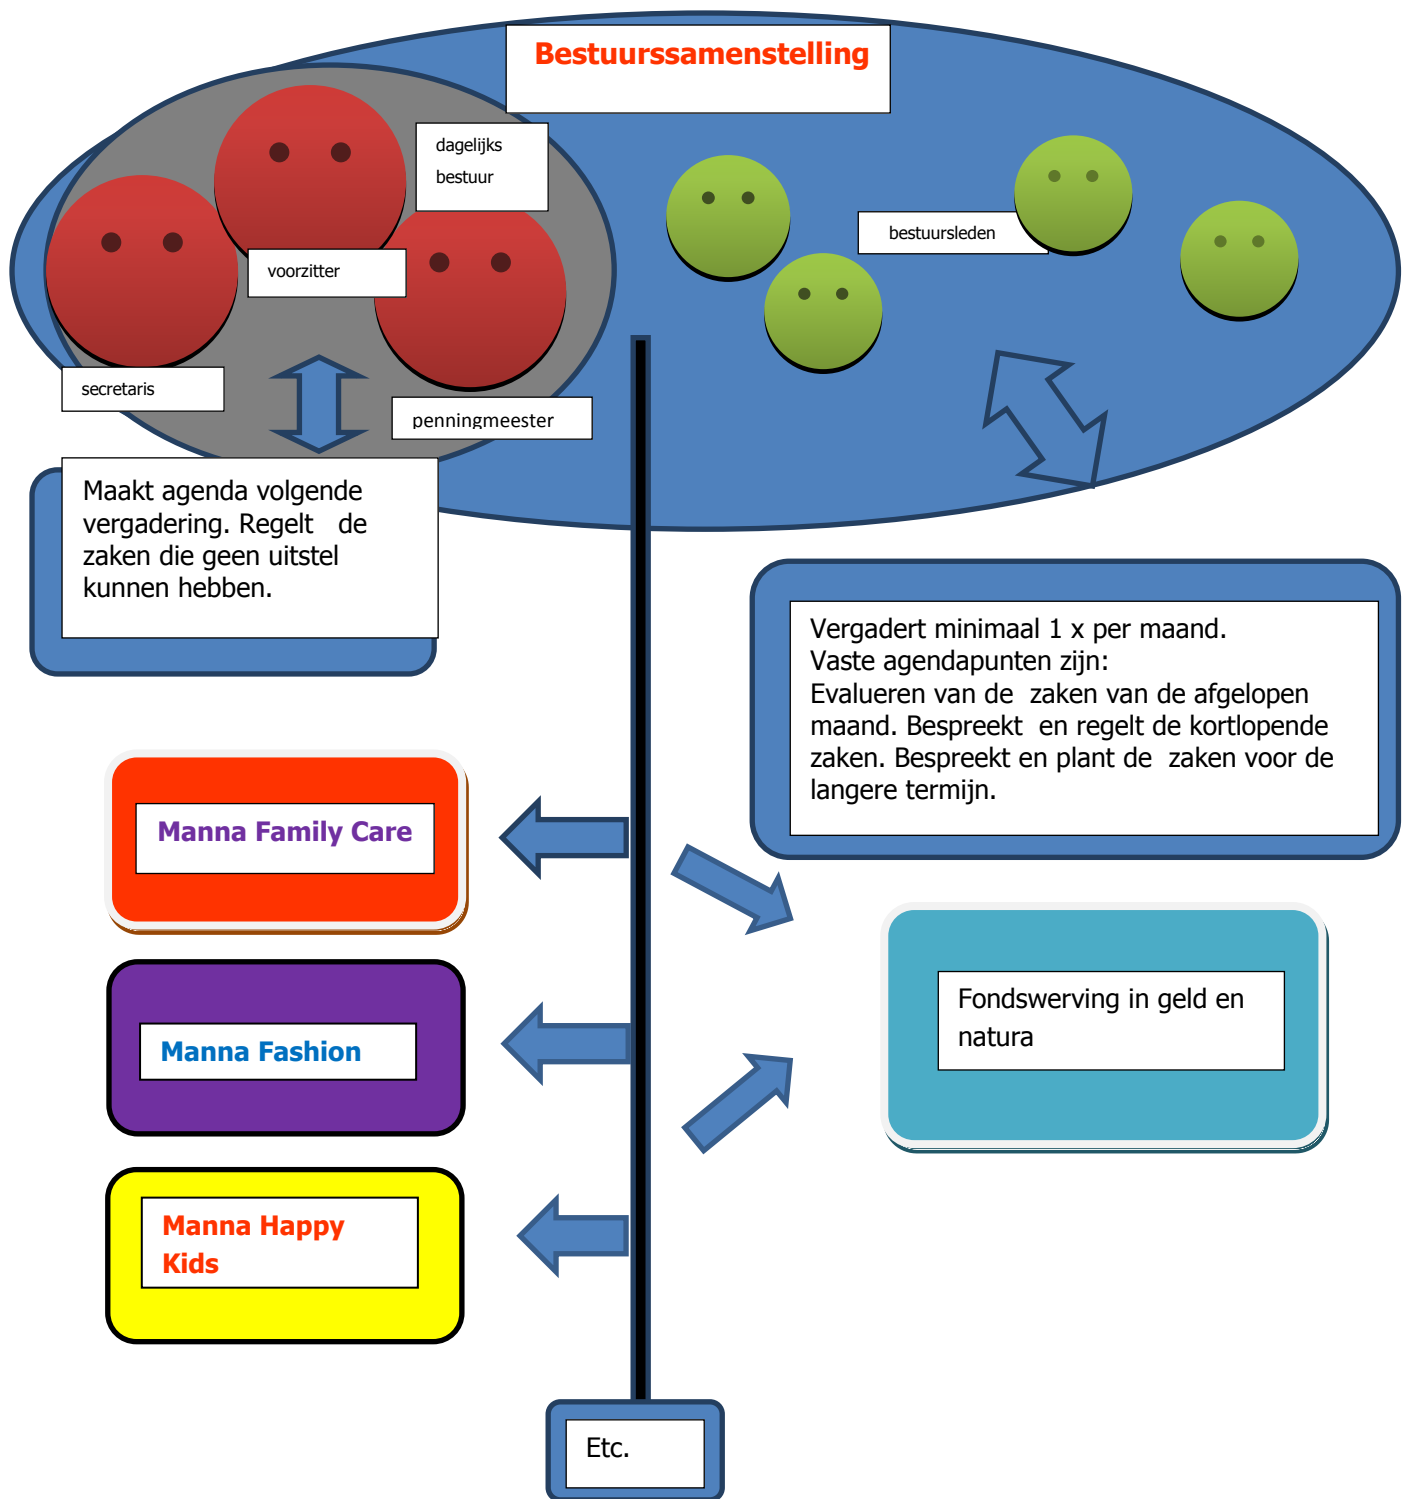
Bestuurssamenstelling

dagelijks bestuur

voorzitter

secretaris

penningmeester

bestuursleden

Maakt agenda volgende vergadering. Regelt de zaken die geen uitstel kunnen hebben.

Vergadert minimaal 1 x per maand.
Vaste agendapunten zijn:
Evalueren van de zaken van de afgelopen maand. Bespreekt en regelt de kortlopende zaken. Bespreekt en plant de zaken voor de langere termijn.

Manna Family Care

Manna Fashion

Manna Happy Kids

Fondswerving in geld en natura

Etc.